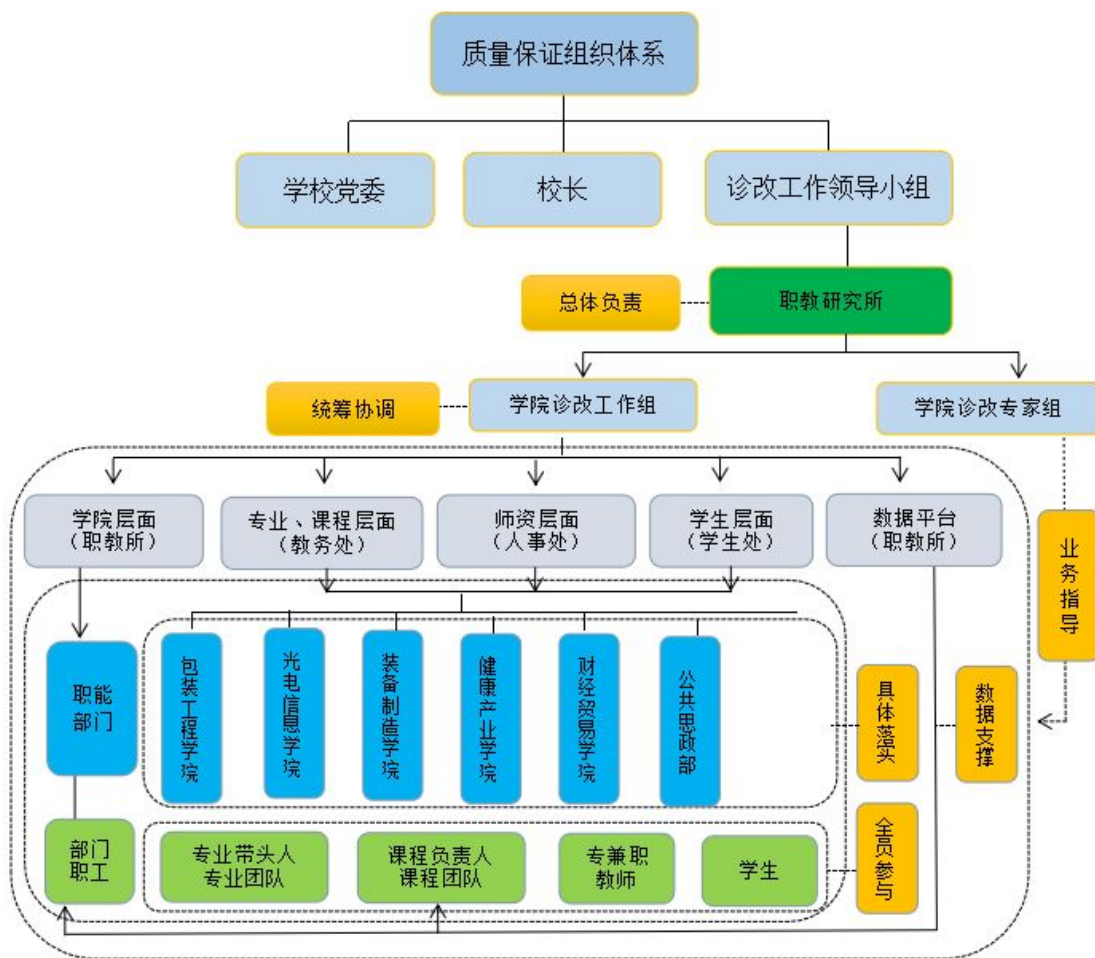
质量保证组织体系

学校党委

校长

诊改工作领导小组

总体负责

职教研究所

统筹协调

学院诊改工作组

学院诊改专家组

学院层面（职教所）

专业、课程层面（教务处）

师资层面（人事处）

学生层面（学生处）

数据平台（职教所）

业务指导

职能部门

包装工程学院

光电信息学院

装备制造学院

健康产业学院

财经贸易学院

公共思政部

具体落实

数据支撑

部门职工

专业带头人专业团队

课程负责人课程团队

专兼职教师

学生

全员参与